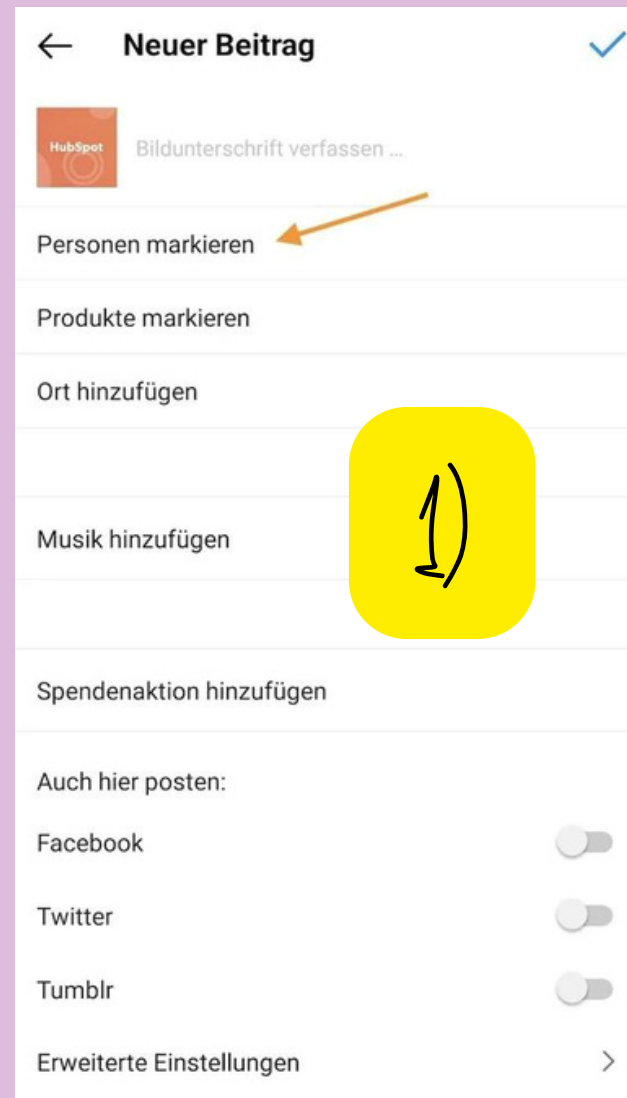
Neuer Beitrag

HubSpot

Bildunterschrift verfassen ...

Personen markieren

Produkte markieren

Ort hinzufügen

1)

Musik hinzufügen

Spendenaktion hinzufügen

Auch hier posten:

Facebook

Twitter

Tumblr

Erweiterte Einstellungen